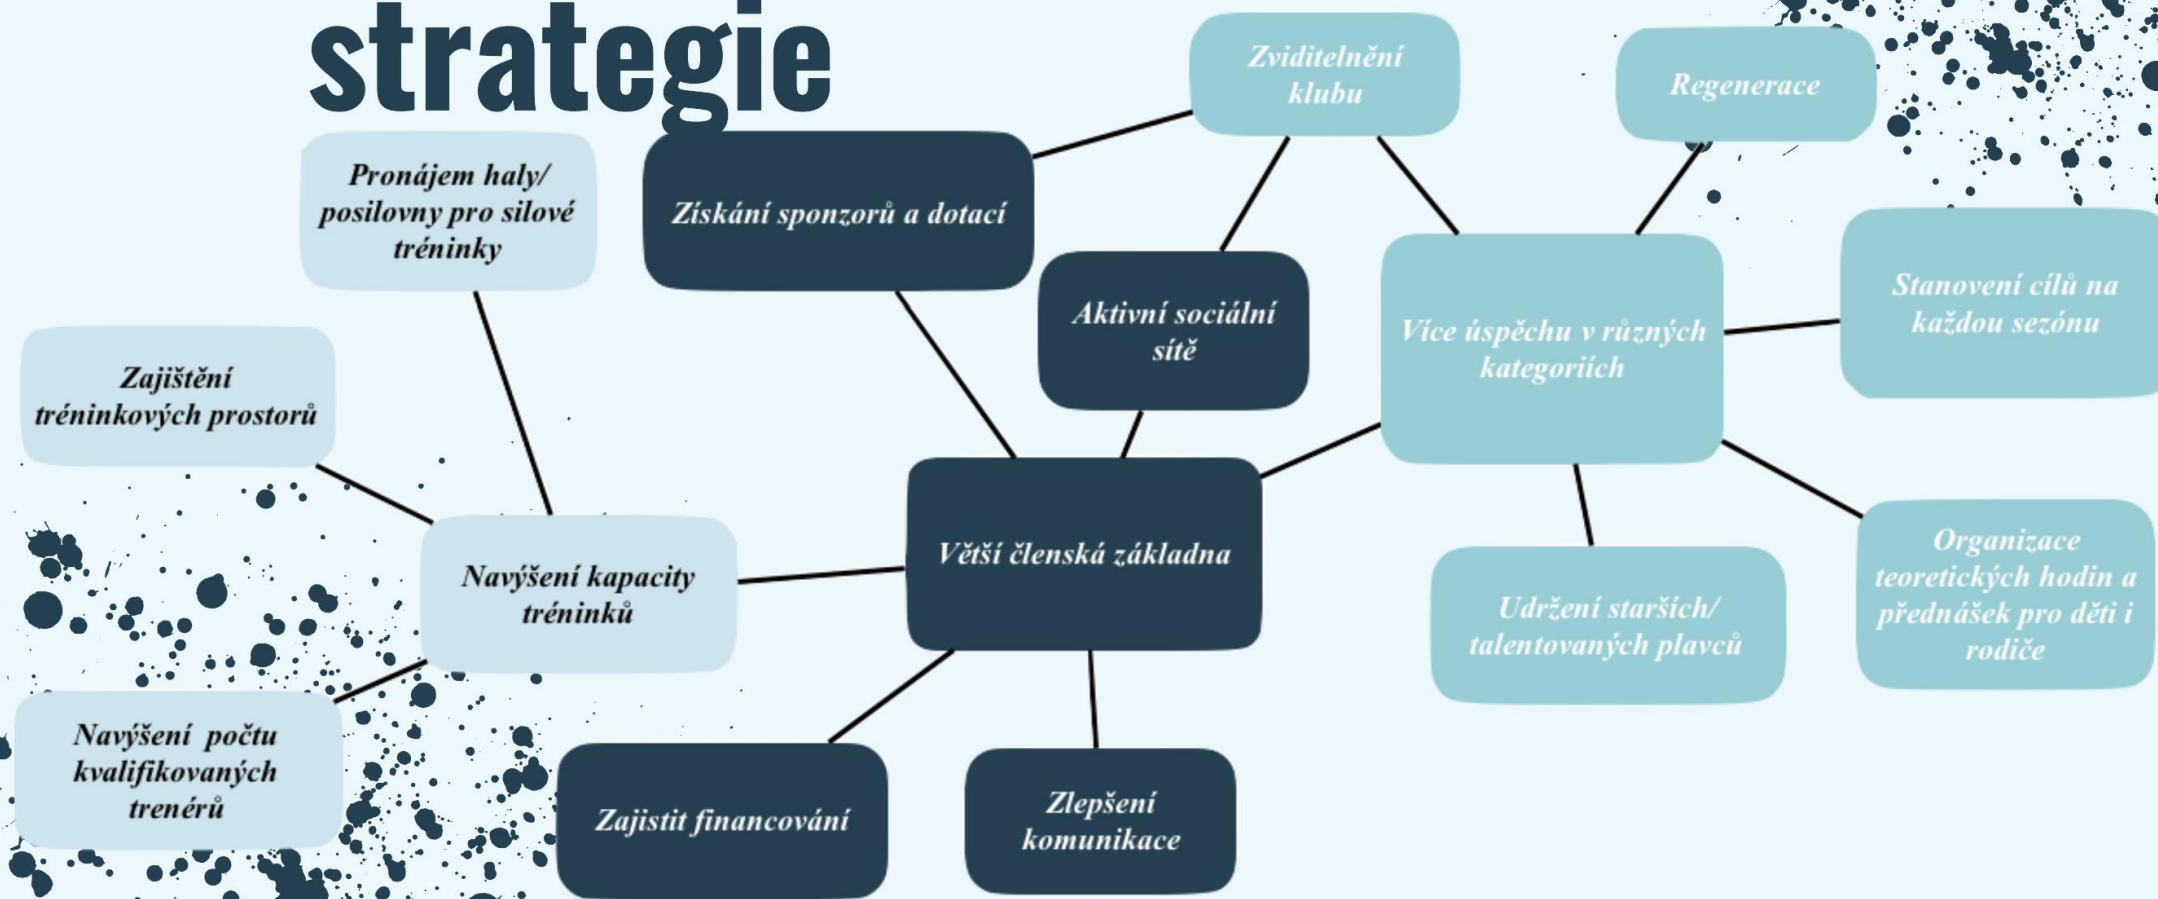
strategie

Zviditelnění klubu

Regenerace

Pronájem haly/ posilovny pro silové tréninky

Získání sponzorů a dotací

Aktivní sociální sítě

Více úspěchu v různých kategoriích

Stanovení cílů na každou sezónu

Zajištění tréninkových prostorů

Navýšení kapacity tréninků

Větší členská základna

Organizace teoretických hodin a přednášek pro děti i rodiče

Udržení starších/ talentovaných plavců

Navýšení počtu kvalifikovaných trenérů

Zajistit financování

Zlepšení komunikace